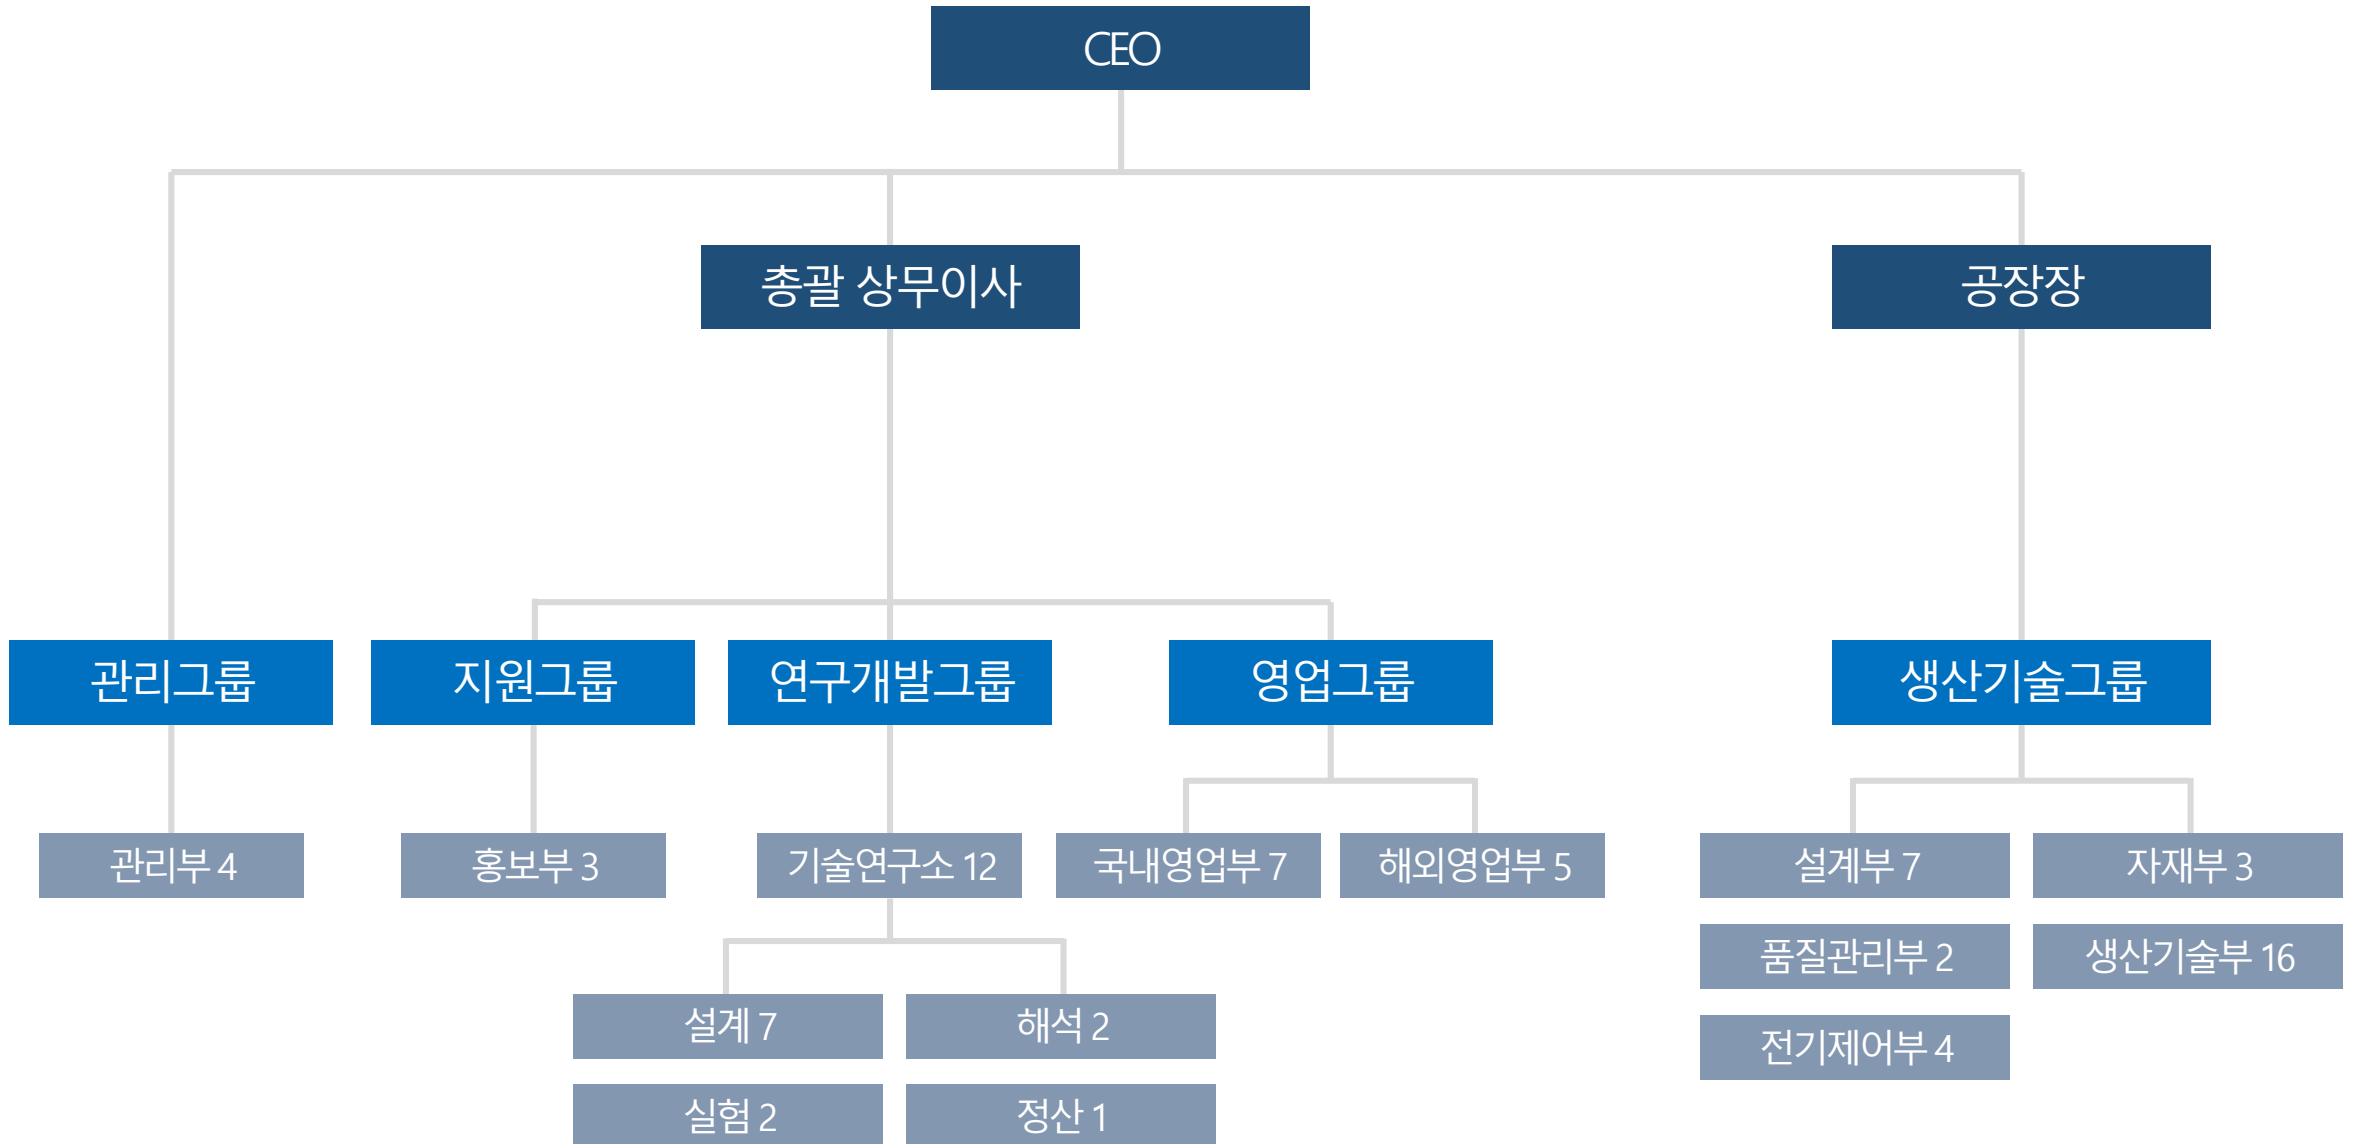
CEO

총괄 상무이사

공장장

관리그룹

지원그룹

연구개발그룹

영업그룹

생산기술그룹

관리부 4

홍보부 3

기술연구소 12

국내영업부 7

해외영업부 5

설계부 7

자재부 3

품질관리부 2

생산기술부 16

전기제어부 4

설계 7

해석 2

실험 2

정산 1